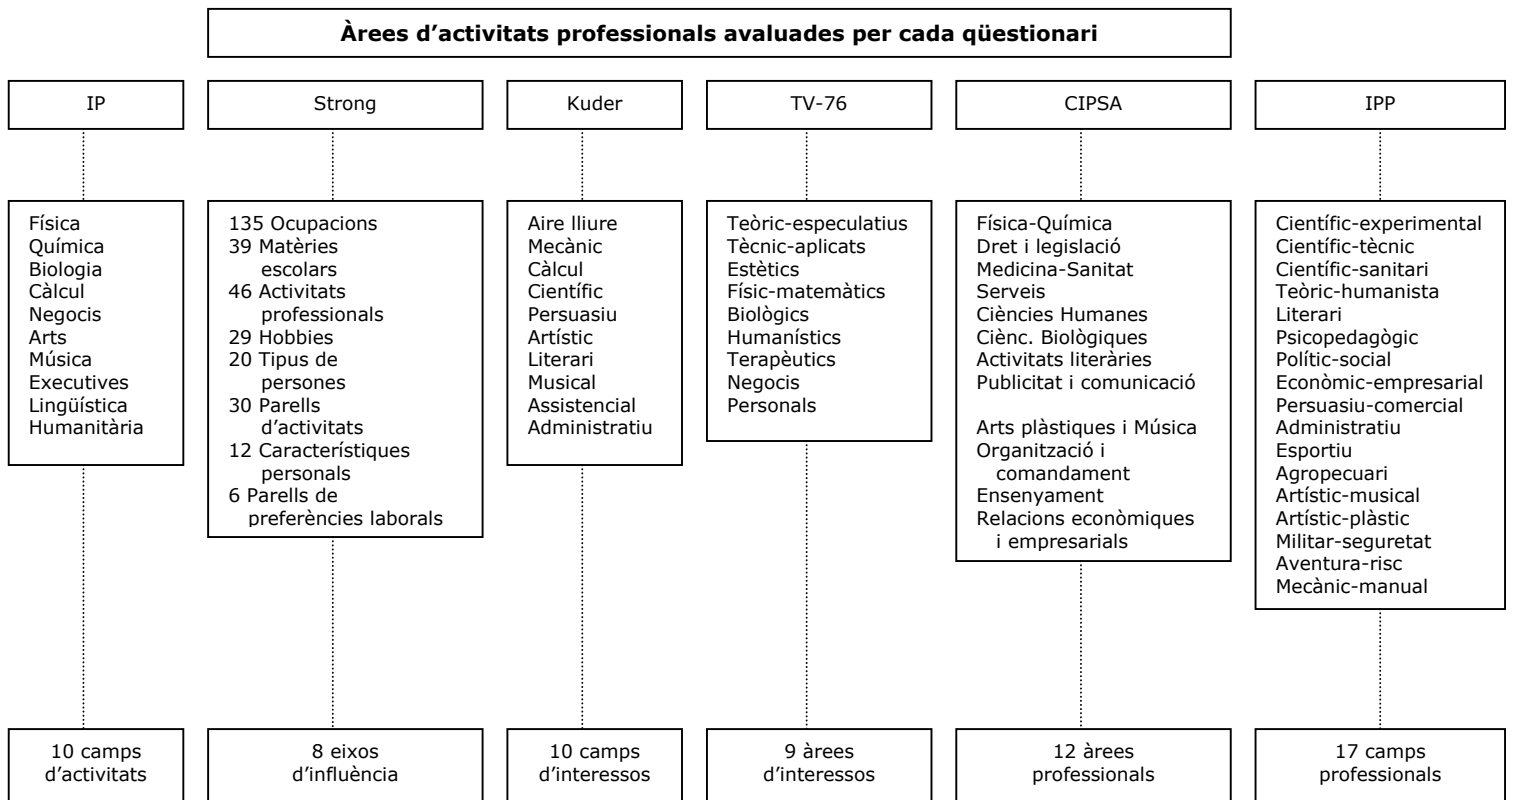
Àrees d'activitats professionals avaluades per cada qüestionari

IP

Física
Química
Biologia
Càlcul
Negocis
Arts
Música
Executives
Lingüística
Humanitària

10 camps d'activitats

Strong

135 Ocupacions
39 Matèries escolars
46 Activitats professionals
29 Hobbies
20 Tipus de persones
30 Parells d'activitats
12 Característiques personals
6 Parells de preferències laborals

8 eixos d'influència

Kuder

Aire lliure
Mecànic
Càlcul
Científic
Persuasiu
Artístic
Literari
Musical
Assistencial
Administratiu

10 camps d'interessos

TV-76

Teòric-especulatius
Tècnic-aplicats
Estètics
Físic-matemàtics
Biològics
Humanístics
Terapèutics
Negocis
Personals

9 àrees d'interessos

CIPSA

Física-Química
Dret i legislació
Medicina-Sanitat
Serveis
Ciències Humanes
Cièn. Biològiques
Activitats literàries
Publicitat i comunicació

Arts plàstiques i Música
Organització i comandament
Ensenyament
Relacions econòmiques i empresarials

12 àrees professionals

IPP

Científic-experimental
Científic-tècnic
Científic-sanitari
Teòric-humanista
Literari
Psicopedagògic
Polític-social
Econòmic-empresarial
Persuasiu-comercial
Administratiu
Esportiu
Agropecuari
Artístic-musical
Artístic-plàstic
Militar-seguretat
Aventura-risc
Mecànic-manual

17 camps professionals